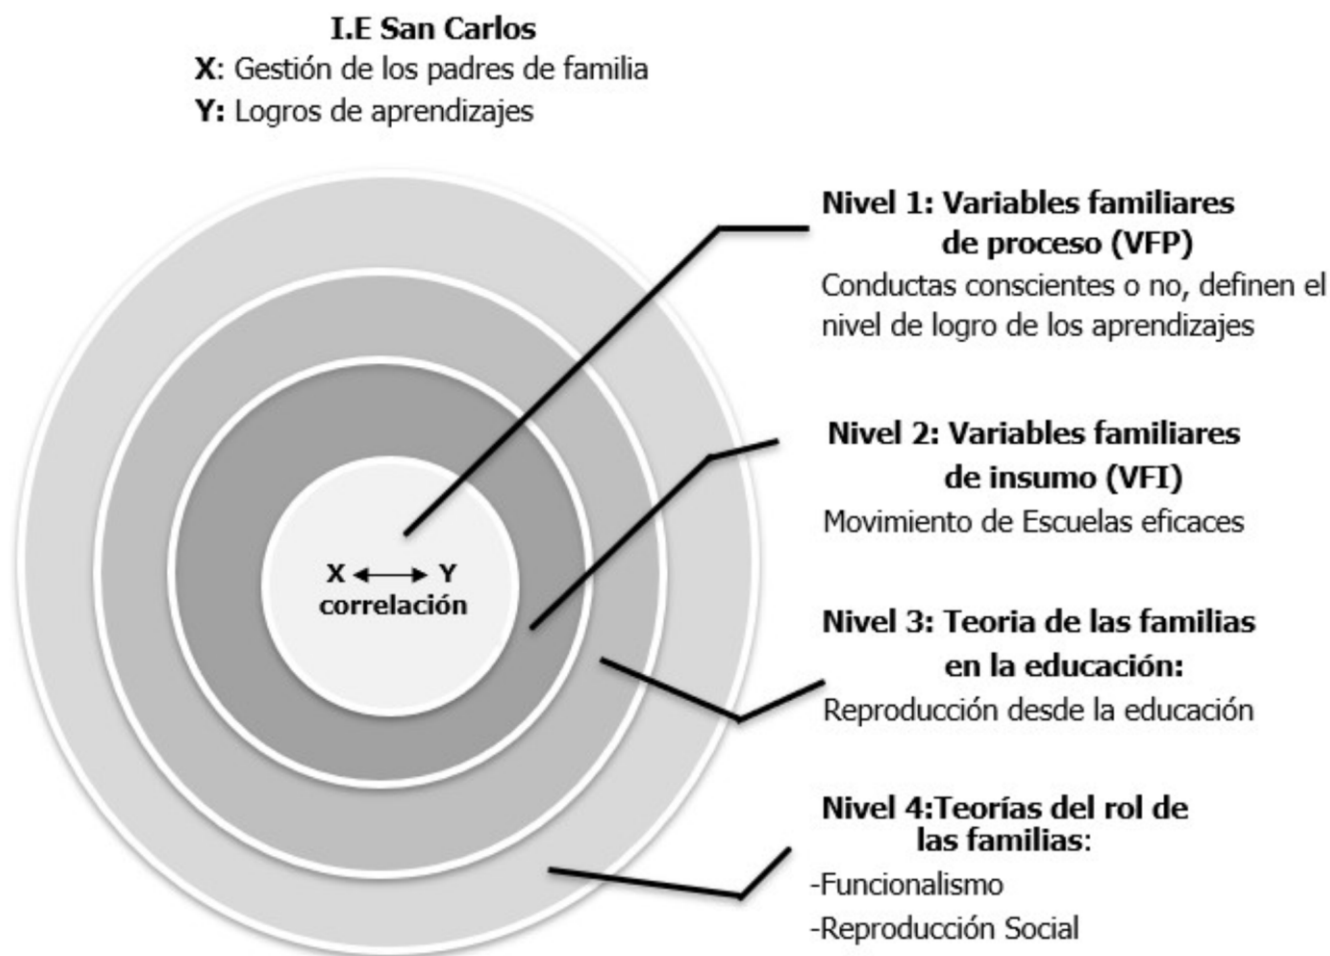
I.E San Carlos
X: Gestión de los padres de familia
Y: Logros de aprendizajes

X $\longleftrightarrow$ Y
correlación

Nivel 1: Variables familiares de proceso (VFP)
Conductas conscientes o no, definen el nivel de logro de los aprendizajes

Nivel 2: Variables familiares de insumo (VFI)
Movimiento de Escuelas eficaces

Nivel 3: Teoria de las familias en la educación:
Reproducción desde la educación

Nivel 4:Teorías del rol de las familias:
-Funcionalismo
-Reproducción Social